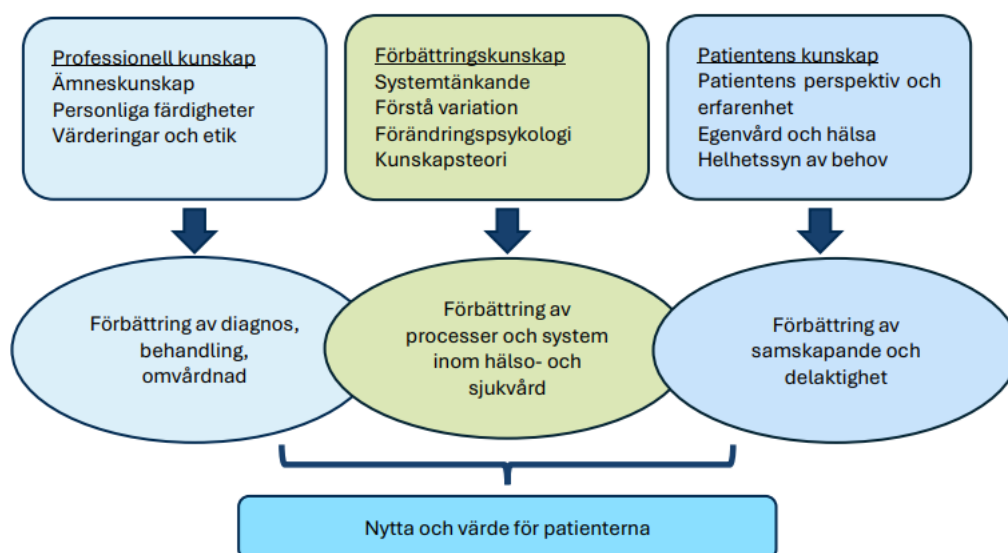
Professionell kunskap
Ämneskunskap
Personliga färdigheter
Värderingar och etik

Förbättringskunskap
Systemtänkande
Förstå variation
Förändringspsykologi
Kunskapsteori

Patientens kunskap
Patientens perspektiv och erfarenhet
Egenvård och hälsa
Helhetssyn av behov

Förbättring av diagnos, behandling, omvårdnad

Förbättring av processer och system inom hälso- och sjukvård

Förbättring av samskapande och delaktighet

Nytta och värde för patienterna